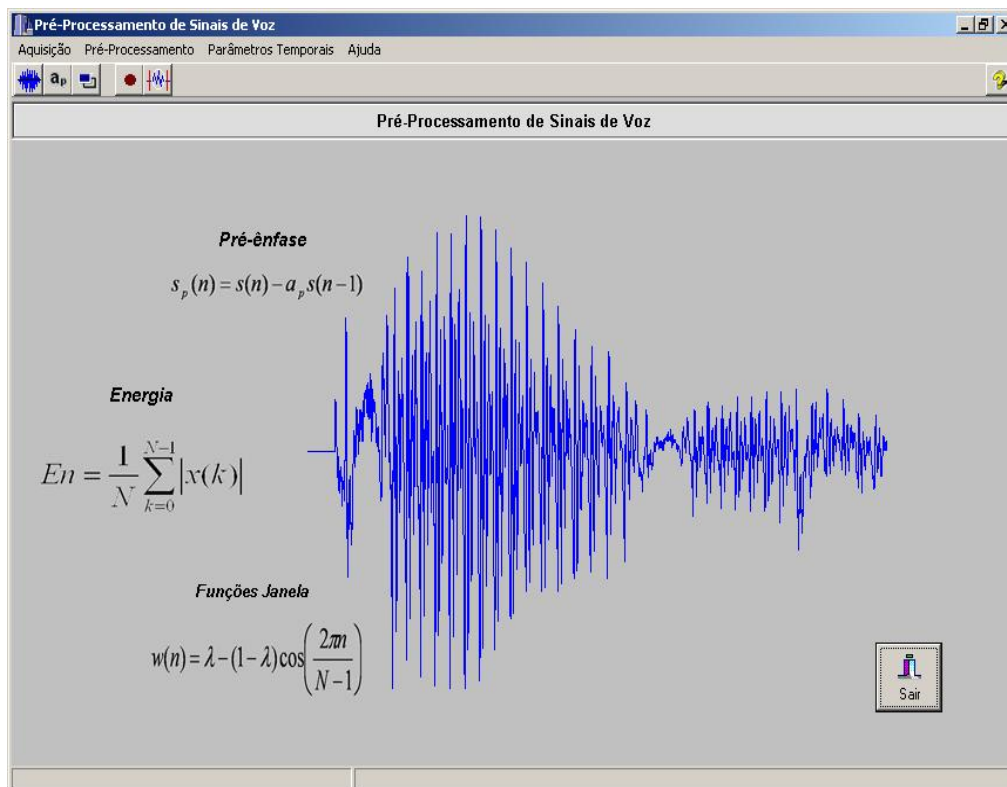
Pré-Processamento de Sinais de Voz

Aquisição Pré-Processamento Parâmetros Temporais Ajuda

$a_p$

Pré-Processamento de Sinais de Voz

Pré-ênfase

$s_p(n) = s(n) - a_p s(n-1)$

Energia

$En = \frac{1}{N}\sum_{k=0}^{N-1}|x(k)|$

Funções Janela

$w(n) = \lambda - (1-\lambda)\cos\left(\frac{2\pi n}{N-1}\right)$

Sair